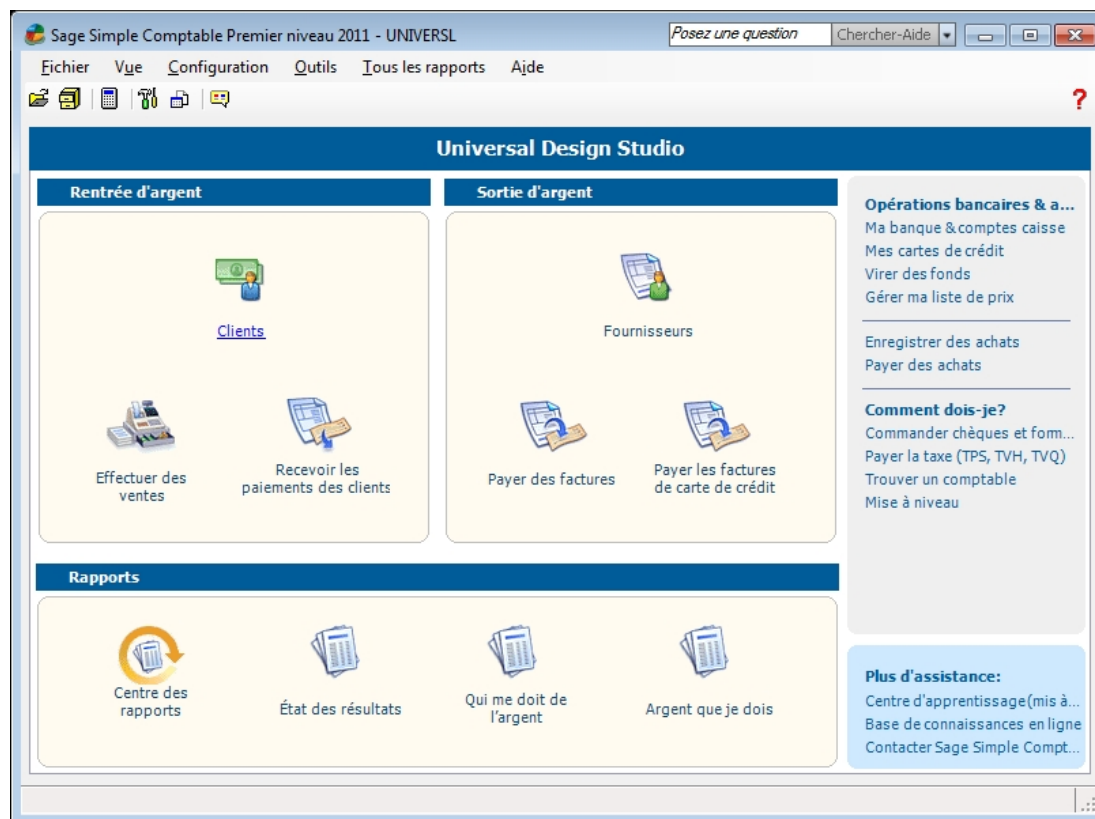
Sage Simple Comptable Premier niveau 2011 - UNIVERSL

Posez une question

Chercher-Aide

Fichier Vue Configuration Outils Tous les rapports Aide

?

Universal Design Studio

Rentrée d'argent

Clients

Effectuer des ventes

Recevoir les paiements des clients

Sortie d'argent

Fournisseurs

Payer des factures

Payer les factures de carte de crédit

Opérations bancaires & a...

Ma banque & comptes caisse

Mes cartes de crédit

Virer des fonds

Gérer ma liste de prix

Enregistrer des achats

Payer des achats

Comment dois-je?

Commander chèques et form...

Payer la taxe (TPS, TVH, TVQ)

Trouver un comptable

Mise à niveau

Rapports

Centre des rapports

État des résultats

Qui me doit de l'argent

Argent que je dois

Plus d'assistance:

Centre d'apprentissage(mis à...

Base de connaissances en ligne

Contacter Sage Simple Compt...